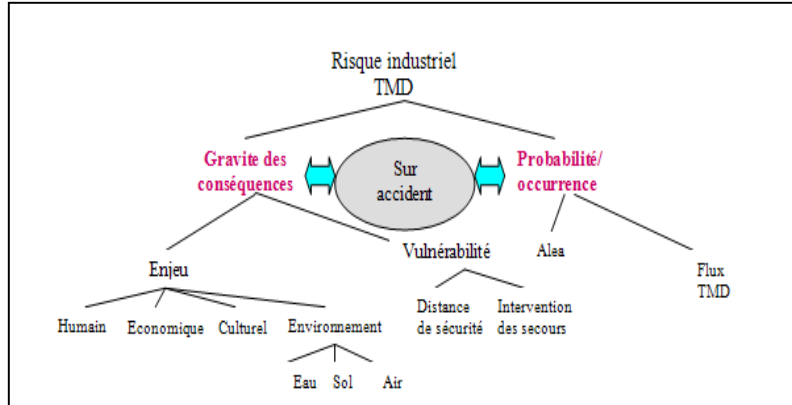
Risque industriel
TMD

Gravite des conséquences

Sur accident

Probabilité/ occurrence

Enjeu

Vulnérabilité

Alea

Flux TMD

Humain

Economique

Culturel

Environnement

Distance de sécurité

Intervention des secours

Eau

Sol

Air